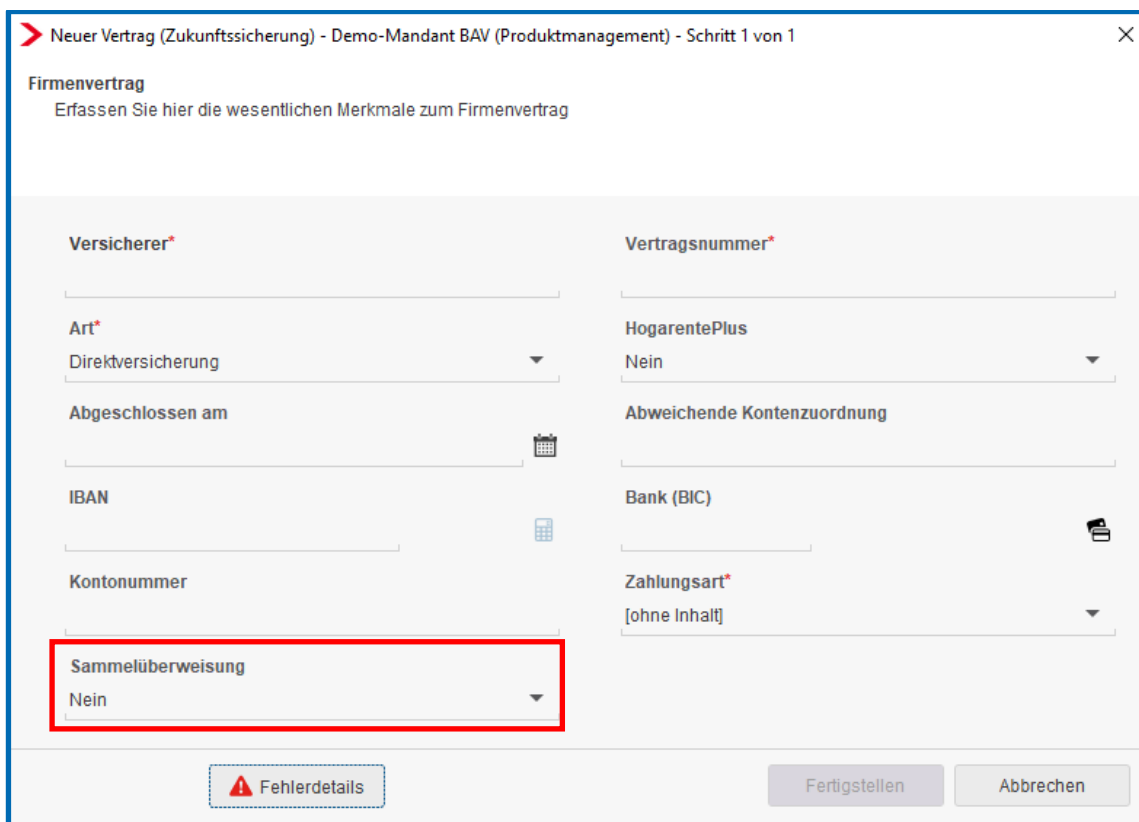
Neuer Vertrag (Zukunftssicherung) - Demo-Mandant BAV (Produktmanagement) - Schritt 1 von 1

Firmenvertrag
Erfassen Sie hier die wesentlichen Merkmale zum Firmenvertrag

Versicherer*

Vertragsnummer*

Art*
Direktversicherung

HogarentePlus
Nein

Abgeschlossen am

Abweichende Kontenzuordnung

IBAN

Bank (BIC)

Kontonummer

Zahlungsart*
[ohne Inhalt]

Sammelüberweisung
Nein

Fehlerdetails

Fertigstellen

Abbrechen